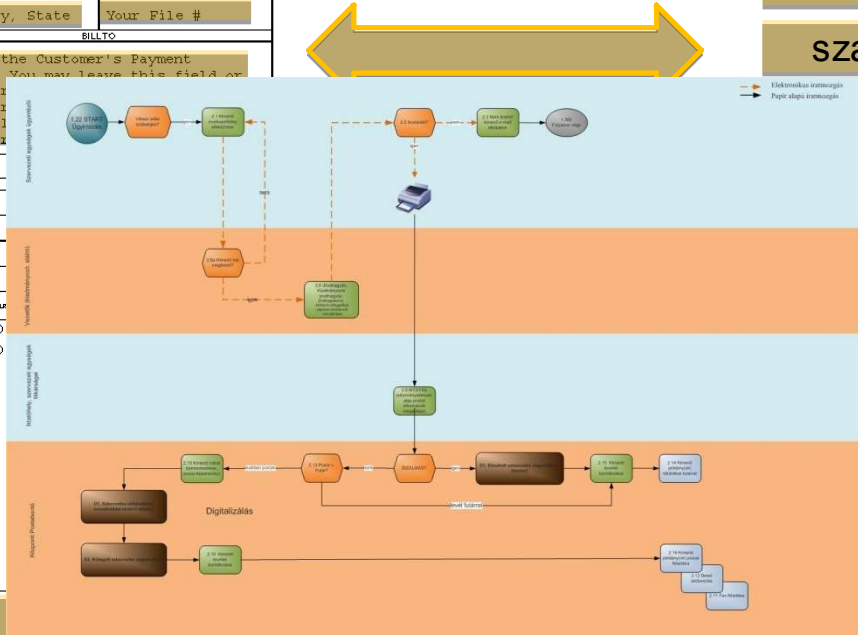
y, State

Your File #

BILLTO

the Customer's Payment
You may leave this field or

sza

Elektronikus iratmozgás
Papír alapú iratmozgás

Szervezeti egységek ügyintézői

1.22 START Ügyintézés

2.1 Kiírandó

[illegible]

2.3 Rendelés?

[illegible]

1 Stb Folyamat vége

nem

igen

Vezetők (kiadmányozó, aláíró)

2.5a Kiírandó kip. megfelelő?

igen

2.6 Aláírásgyűjtés, Kiadmányozó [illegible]

Iktatóhely, szervezeti egységek titkárságai

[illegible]

Központi Postázóiroda

2.13 Kiírandó iratok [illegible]

Postán

2.12 Postai v. Futár?

Futár

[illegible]

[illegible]

D1. Beszkennelt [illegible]

2.15 Kiírandó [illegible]

2.14 Kiírandó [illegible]

Digitalizálás

D1. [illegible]

D2. Kiküldött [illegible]

2.15 Kiírandó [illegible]

levél futárral

2.16 Kiírandó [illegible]

2.13 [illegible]

2.17 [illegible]